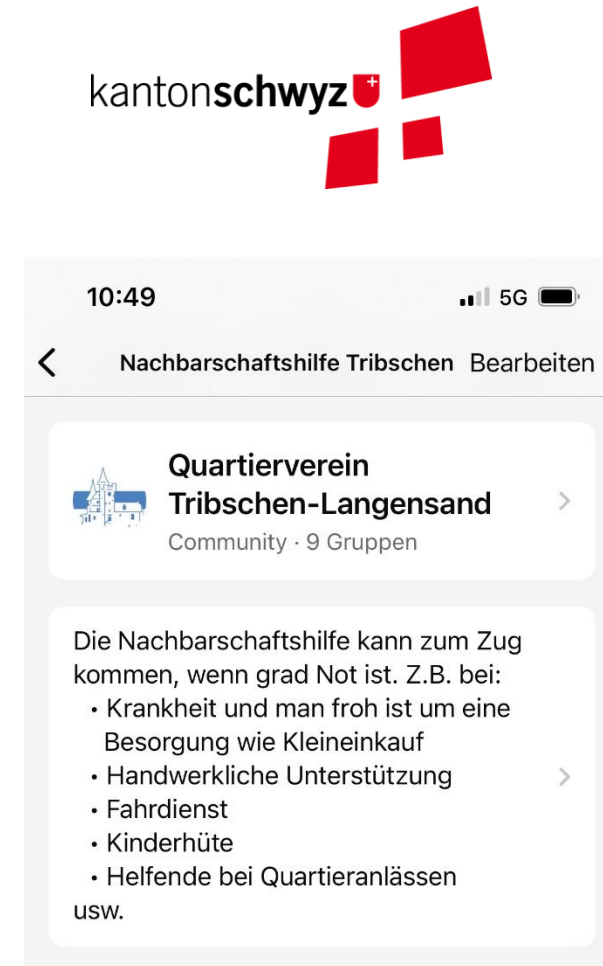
kantonschwyz

10:49

5G

Nachbarschaftshilfe Tribschen Bearbeiten

Quartierverein Tribschen-Langensand
Community · 9 Gruppen

Die Nachbarschaftshilfe kann zum Zug kommen, wenn grad Not ist. Z.B. bei:
• Krankheit und man froh ist um eine Besorgung wie Kleineinkauf
• Handwerkliche Unterstützung
• Fahrdienst
• Kinderhüte
• Helfende bei Quartieranlässen
usw.